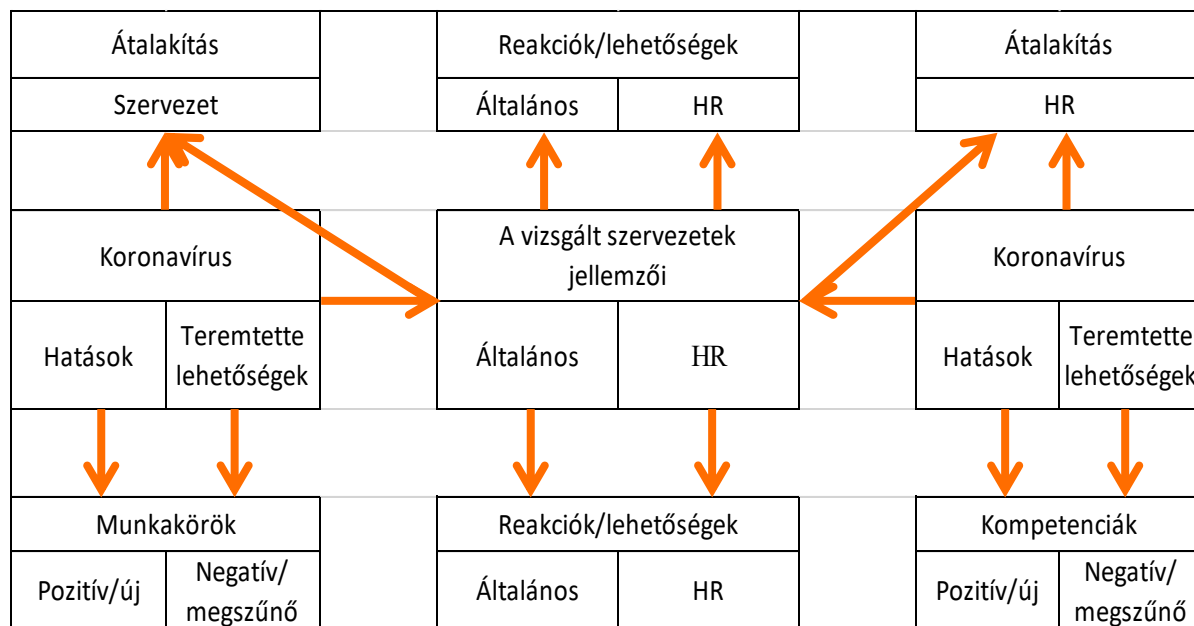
| Átalakítás | | Reakciók/lehetőségek | | Átalakítás | |
|---|---|---|---|---|---|
| Szervezet | | Általános | HR | HR | |

| Koronavírus | | A vizsgált szervezetek jellemzői | | Koronavírus | |
|---|---|---|---|---|---|
| Hatások | Teremtette lehetőségek | Általános | HR | Hatások | Teremtette lehetőségek |

| Munkakörök | | Reakciók/lehetőségek | | Kompetenciák | |
|---|---|---|---|---|---|
| Pozitív/új | Negatív/ megszűnő | Általános | HR | Pozitív/új | Negatív/ megszűnő |